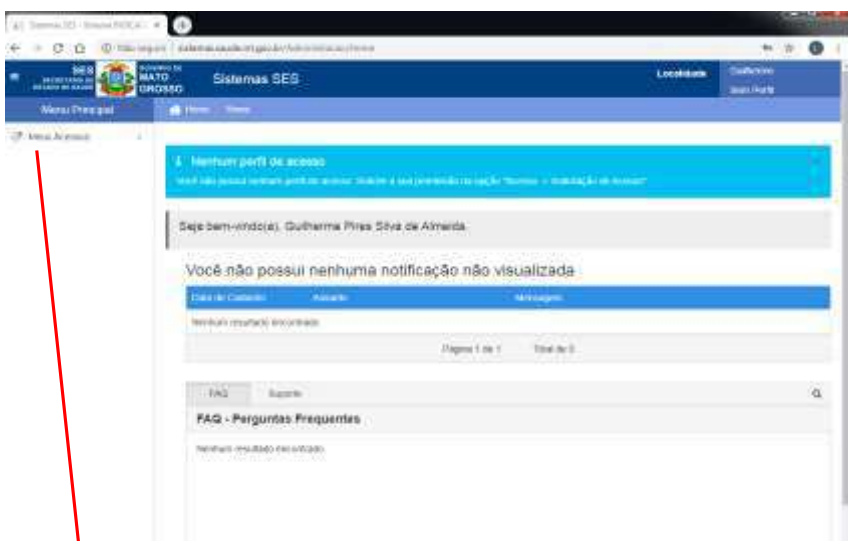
Sistemas SES - Sistema FIOCA

Não seguro | sistemas.saude.mt.gov.br/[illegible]

SES SECRETARIA DE ESTADO DE SAÚDE

GOVERNO DE MATO GROSSO

Sistemas SES

Localidade

Guilherme

Meu Perfil

Menu Principal

Home Home

Meus Acessos

Nenhum perfil de acesso

Você não possui nenhum perfil de acesso. Solicite a sua permissão na opção "Acessos -> Solicitação de Acesso"

Seja bem-vindo(a), Guilherme Pires Silva de Almeida.

Você não possui nenhuma notificação não visualizada

| Data de Cadastro | Assunto | Mensagem |
|---|---|---|
| Nenhum resultado encontrado | | |

Página 1 de 1 Total de 0

FAQ Suporte

FAQ - Perguntas Frequentes

Nenhum resultado encontrado